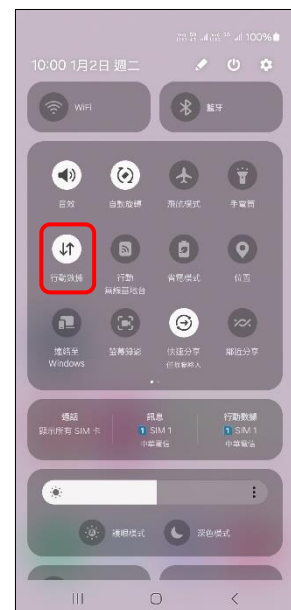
100%

10:00 1月2日 週二

WiFi

藍牙

音效

自動旋轉

飛航模式

手電筒

行動數據

行動無線基地台

省電模式

位置

連結至Windows

螢幕錄影

快速分享 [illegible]

鄰近分享

通話
顯示所有 SIM 卡

訊息
SIM 1
中華電信

行動數據
SIM 1
中華電信

護眼模式

深色模式